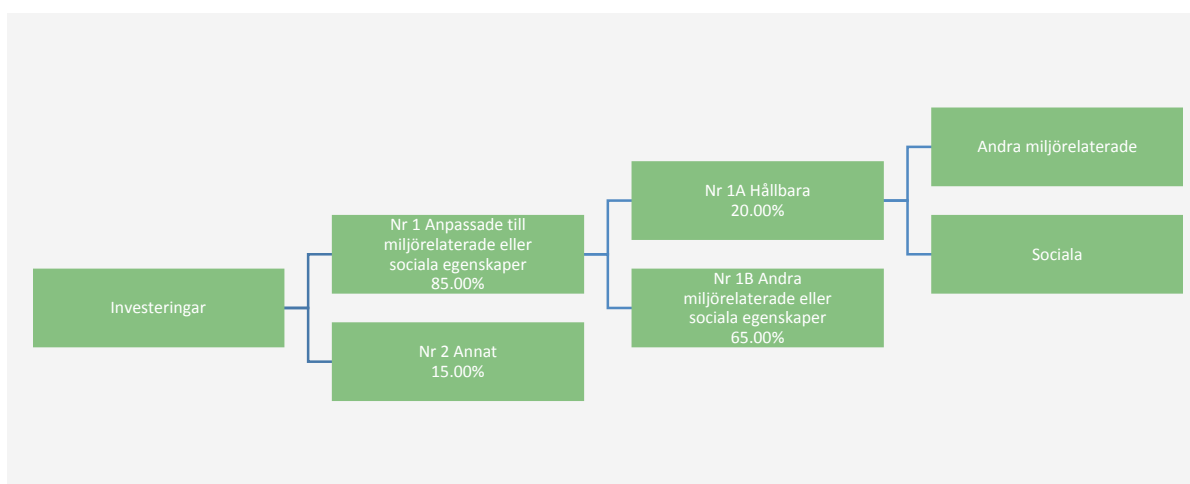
Investeringar

Nr 1 Anpassade till miljörelaterade eller sociala egenskaper 85.00%

Nr 2 Annat 15.00%

Nr 1A Hållbara 20.00%

Nr 1B Andra miljörelaterade eller sociala egenskaper 65.00%

Andra miljörelaterade

Sociala